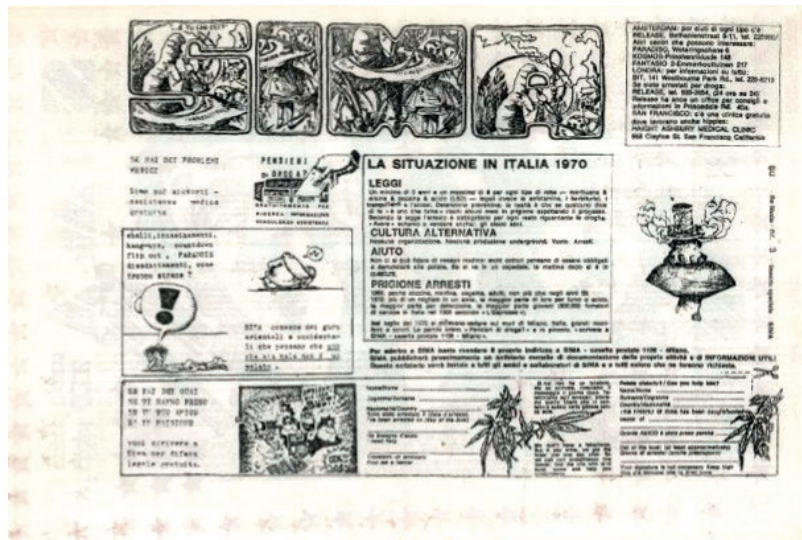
SIMA

AMSTERDAM: per aiuti di ogni tipo c'è RELEASE, Bethaniënstraat 9/11, tel. 020/60/ Altri luoghi che possono interessare: PARADISO, Weteringschans 6 KOSMOS-Prinsengracht 149 FANTASIO 2-Emmenlaan 217 LONDRA: per informazioni su tutto: BIT, 141 Westbourne Park Rd., tel. 229-8219 Se siete arrestati per droga: RELEASE, tel. 603-8654, (24 ore su 24) Release ha anche un office per consigli e informazioni in Princedale Rd., 40a. SAN FRANCISCO: c'è una clinica gratuita dove vengono anche hippies: HAIGHT ASHBURY MEDICAL CLINIC 558 Clayton St. San Francisco California

SE HAI DEI PROBLEMI MEDICI

Sima può aiutarti - assistenza medica gratuita

PENSIERI DI DROGA

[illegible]

LA SITUAZIONE IN ITALIA 1970

LEGGI

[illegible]

CULTURA ALTERNATIVA

Nessuna organizzazione. Nessuna produzione underground. Vuoto. Arrest.

AIUTO

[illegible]

PRIGIONE ARRESTI

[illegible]

Per aderire a SIMA basta mandare il proprio indirizzo a SIMA - casella postale 1120 - Milano. SIMA pubblicherà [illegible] e INFORMAZIONI UTILI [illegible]

shalli, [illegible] hangover, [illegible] flip out, PARANOIE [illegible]

SIMA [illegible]

SE HAI DEI GUAI SE TI HANNO PRESO SE TU HAI BISOGNO DI UN RIFUGIO

vuoi scrivere a Sima per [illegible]

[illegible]